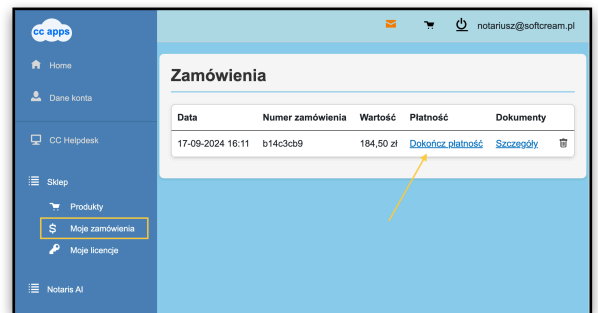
cc apps

notariusz@softcream.pl

Home

Dane konta

CC Helpdesk

Sklep

Produkty

Moje zamówienia

Moje licencje

Notaris AI

Zamówienia

| Data | Numer zamówienia | Wartość | Płatność | Dokumenty |
|---|---|---|---|---|
| 17-09-2024 16:11 | b14c3cb9 | 184,50 zł | Dokończ płatność | Szczegóły |